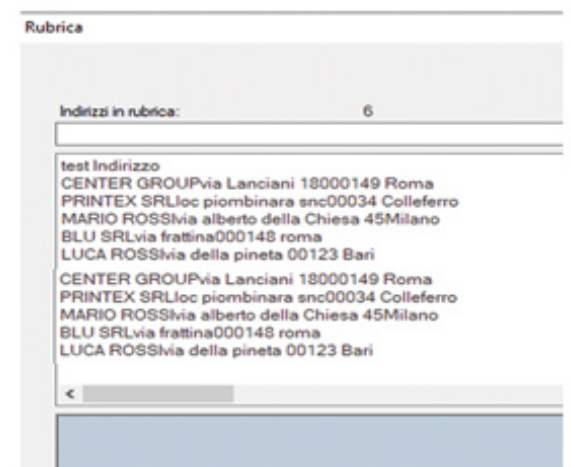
Rubrica

Indirizzi in rubrica: 6

test Indirizzo
CENTER GROUPvia Lanciani 18000149 Roma
PRINTEX SRLloc piombinara snc00034 Colleferro
MARIO ROSSIvia alberto della Chiesa 45Milano
BLU SRLvia frattina000148 roma
LUCA ROSSIvia della pineta 00123 Bari
CENTER GROUPvia Lanciani 18000149 Roma
PRINTEX SRLloc piombinara snc00034 Colleferro
MARIO ROSSIvia alberto della Chiesa 45Milano
BLU SRLvia frattina000148 roma
LUCA ROSSIvia della pineta 00123 Bari

<